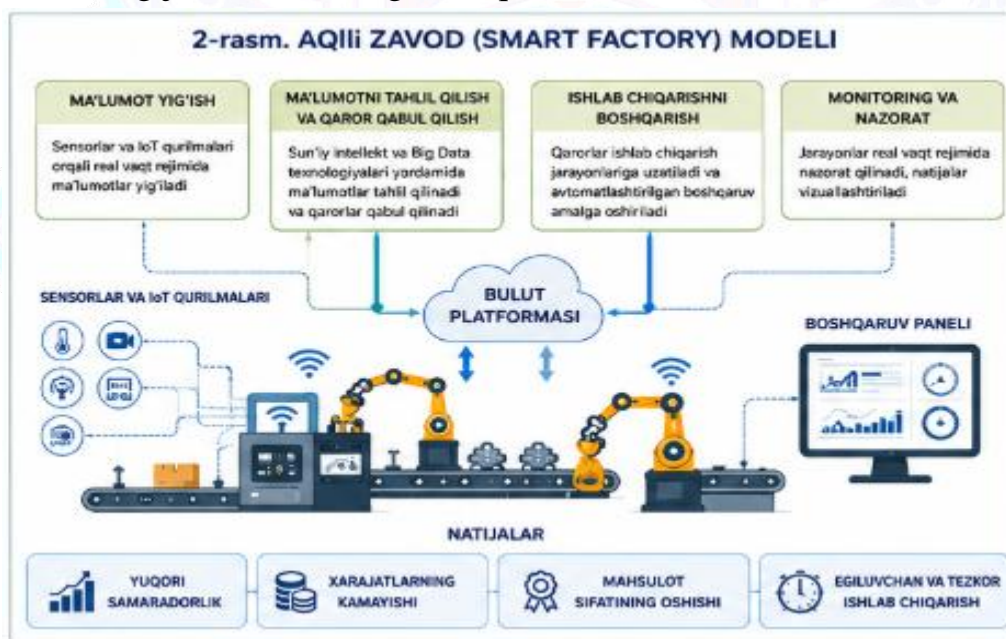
2-rasm. AQlli ZAVOD (SMART FACTORY) MODELI

MA'LUMOT YIG'ISH

Sensorlar va IoT qurilmalari orqali real vaqt rejimida ma'lumotlar yig'iladi

MA'LUMOTNI TAHLIL QILISH VA QAROR QABUL QILISH

Sun'iy intellekt va Big Data texnologiyalari yordamida ma'lumotlar tahlil qilinadi va qarorlar qabul qilinadi

ISHLAB CHIQARISHNI BOSHQARISH

Qarorlar ishlab chiqarish jarayonlariga uzatiladi va avtomatlashtirilgan boshqaruv amalga oshiriladi

MONITORING VA NAZORAT

Jarayonlar real vaqt rejimida nazorat qilinadi, natijalar vizuallashtiriladi

SENSORLAR VA IoT QURILMALARI

BULUT PLATFORMASI

BOSHQARUV PANELI

NATIJALAR

YUQORI SAMARADORLIK

XARAJATLARNING KAMAYISHI

MAHSULOT SIFATINING OSHISHI

EGILUVCHAN VA TEZKOR ISHLAB CHIQARISH